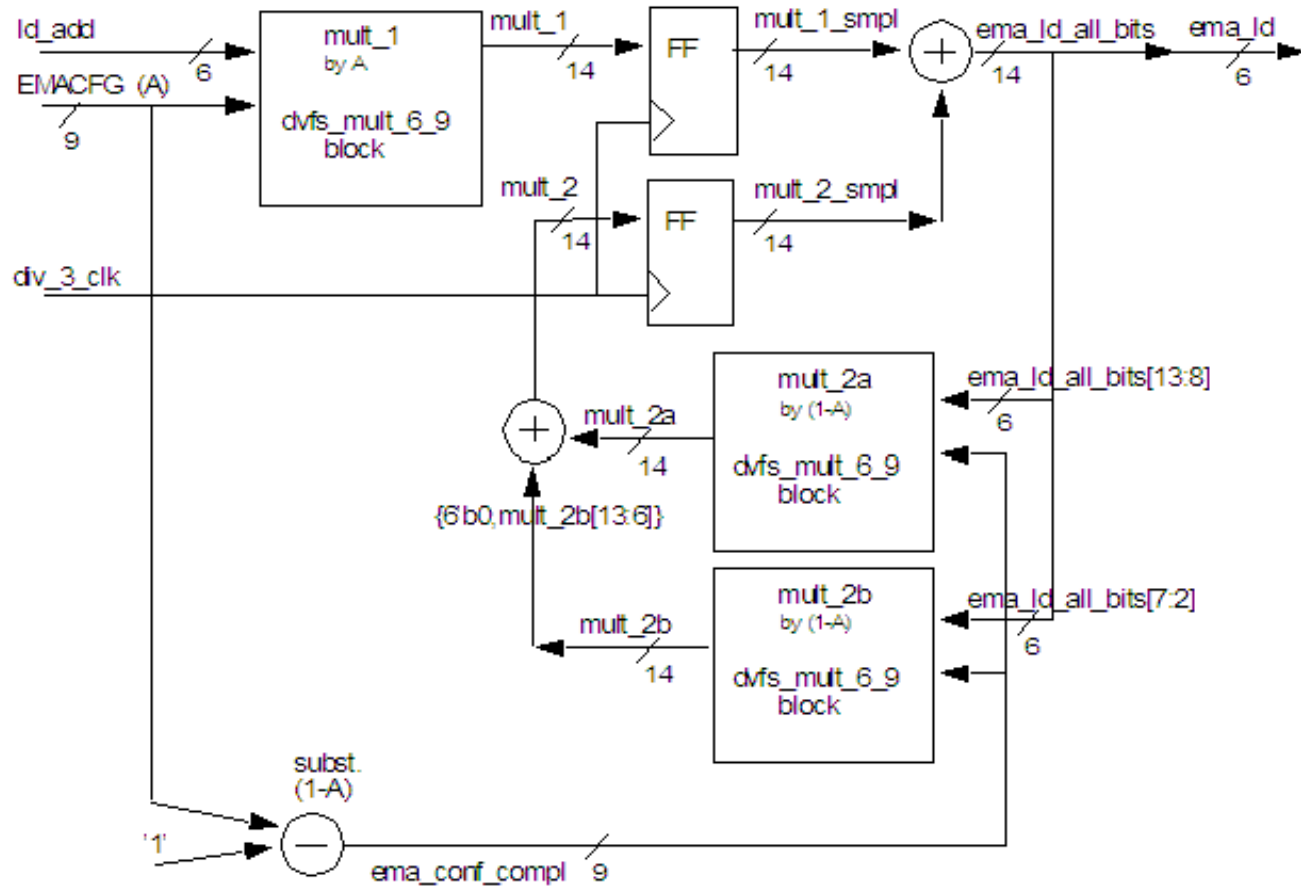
ld_add
6
EMACFG (A)
9
mult_1
by A
dvfs_mult_6_9
block
mult_1
14
FF
mult_1_smpl
14
+
ema_ld_all_bits
14
ema_ld
6
mult_2
14
FF
mult_2_smpl
14
div_3_clk
mult_2a
by (1-A)
dvfs_mult_6_9
block
ema_ld_all_bits[13:8]
6
+
mult_2a
14
{6'b0,mult_2b[13:6]}
mult_2b
by (1-A)
dvfs_mult_6_9
block
ema_ld_all_bits[7:2]
6
mult_2b
14
subst.
(1-A)
'1'
−
ema_conf_compl
9